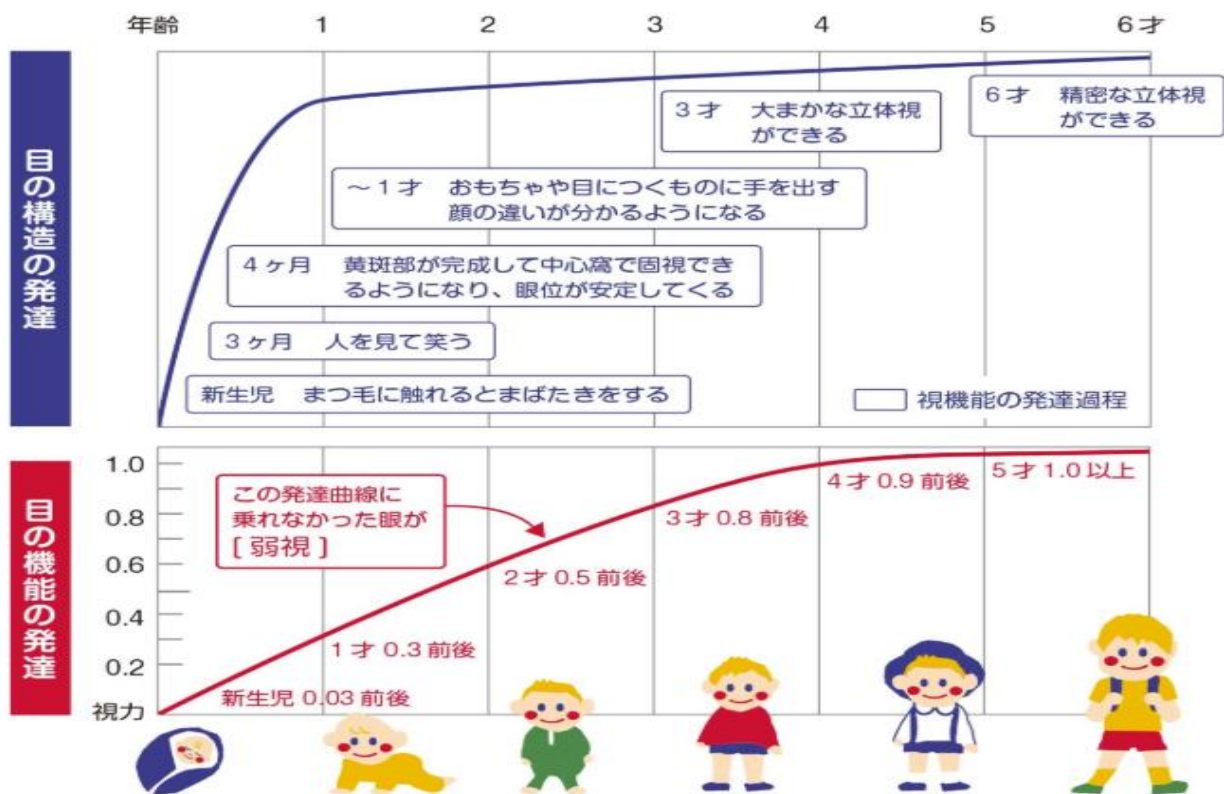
年齢 1 2 3 4 5 6才

目の構造の発達

3才 大まかな立体視ができる

6才 精密な立体視ができる

～1才 おもちゃや目につくものに手を出す 顔の違いが分かるようになる

4ヶ月 黄斑部が完成して中心窩で固視できるようになり、眼位が安定してくる

3ヶ月 人を見て笑う

新生児 まつ毛に触れるとまばたきをする

視機能の発達過程

目の機能の発達

1.0
0.8
0.6
0.4
0.2
視力

この発達曲線に乗れなかった眼が［弱視］

新生児 0.03 前後
1才 0.3 前後
2才 0.5 前後
3才 0.8 前後
4才 0.9 前後
5才 1.0 以上